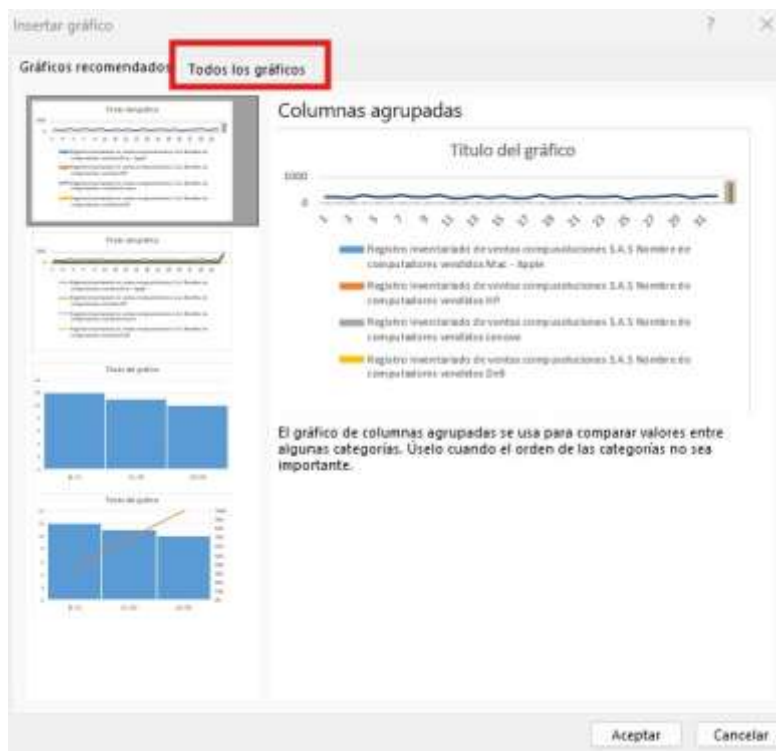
Insertar gráfico

?

Gráficos recomendados

Todos los gráficos

Columnas agrupadas

Título del gráfico

1000

0

Registro inventariado de ventas compusoluciones S.A.S Nombre de computadores vendidos Mac - Apple

Registro inventariado de ventas compusoluciones S.A.S Nombre de computadores vendidos HP

Registro inventariado de ventas compusoluciones S.A.S Nombre de computadores vendidos Lenovo

Registro inventariado de ventas compusoluciones S.A.S Nombre de computadores vendidos Dell

El gráfico de columnas agrupadas se usa para comparar valores entre algunas categorías. Úselo cuando el orden de las categorías no sea importante.

Aceptar

Cancelar